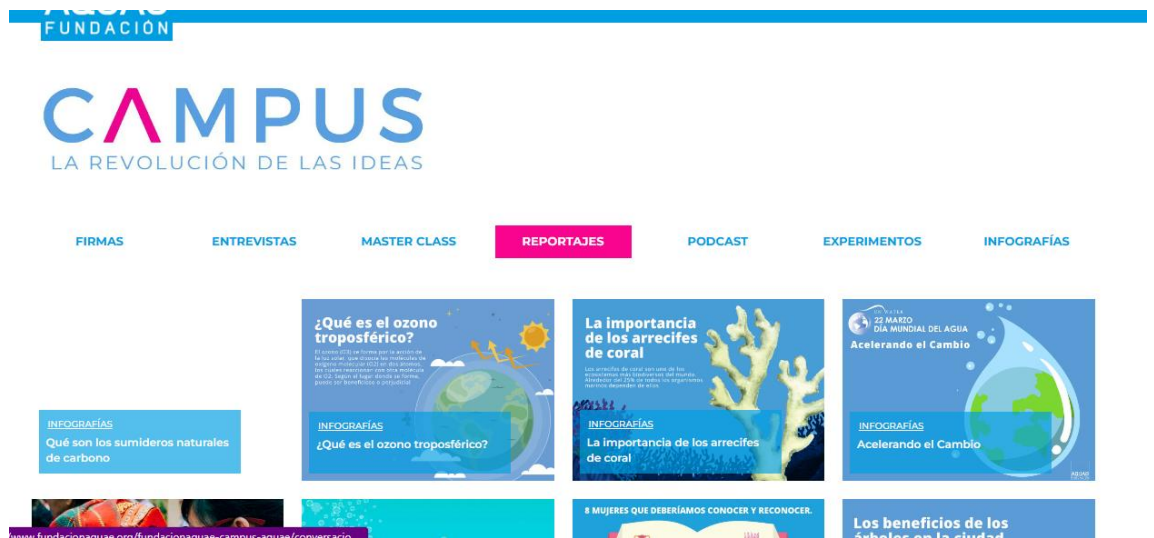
FUNDACIÓN

CAMPUS
LA REVOLUCIÓN DE LAS IDEAS

FIRMAS ENTREVISTAS MASTER CLASS REPORTAJES PODCAST EXPERIMENTOS INFOGRAFÍAS

INFOGRAFÍAS
Qué son los sumideros naturales de carbono

¿Qué es el ozono troposférico?
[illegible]
INFOGRAFÍAS
¿Qué es el ozono troposférico?

La importancia de los arrecifes de coral
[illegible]
INFOGRAFÍAS
La importancia de los arrecifes de coral

22 MARZO
DÍA MUNDIAL DEL AGUA
Acelerando el Cambio
INFOGRAFÍAS
Acelerando el Cambio

8 MUJERES QUE DEBERÍAMOS CONOCER Y RECONOCER.

Los beneficios de los árboles en la ciudad

www.fundacionaquae.org/fundacionaquae-campus-aquae/conversacio